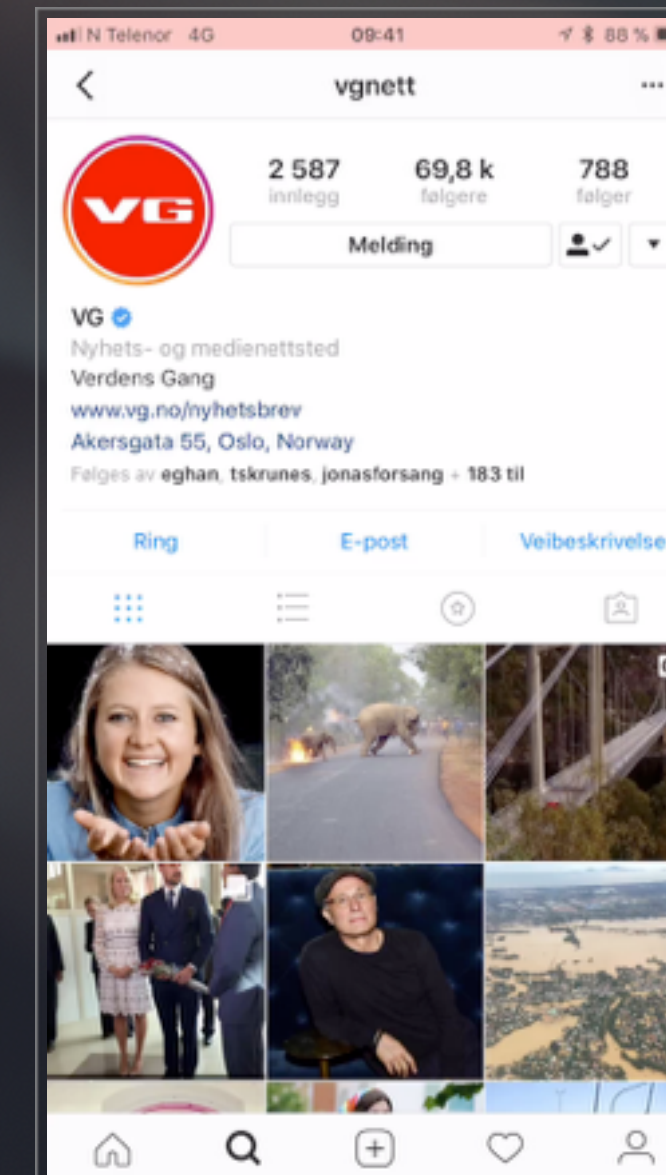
N Telenor 4G 09:41 88 %

vgnett

VG

2 587
innlegg

69,8 k
følgere

788
følger

Melding

VG
Nyhets- og medienettsted
Verdens Gang
www.vg.no/nyhetsbrev
Akersgata 55, Oslo, Norway
Følges av eghan, tskrunes, jonasforsang + 183 til

Ring
E-post
Veibeskrivelse